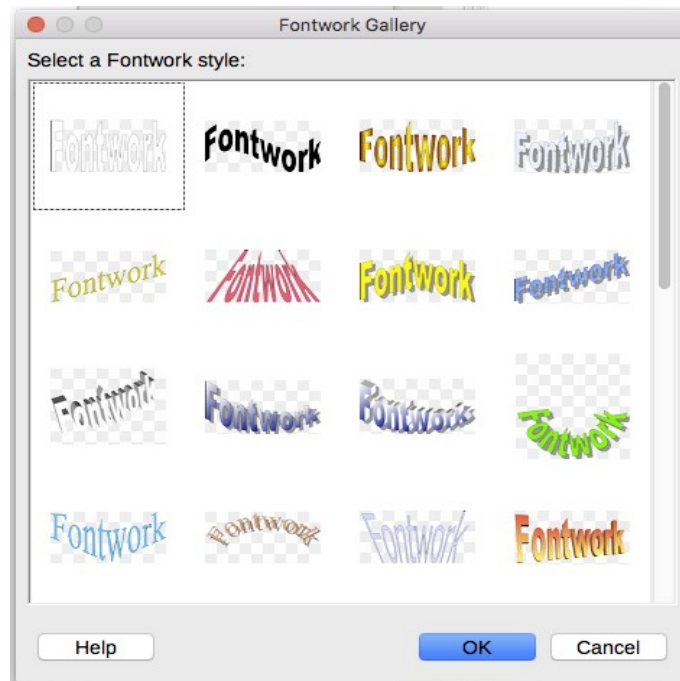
Fontwork Gallery

Select a Fontwork style:

Fontwork Fontwork Fontwork Fontwork

Fontwork Fontwork Fontwork Fontwork

Fontwork Fontwork Fontwork Fontwork

Fontwork Fontwork Fontwork Fontwork

Help

OK

Cancel